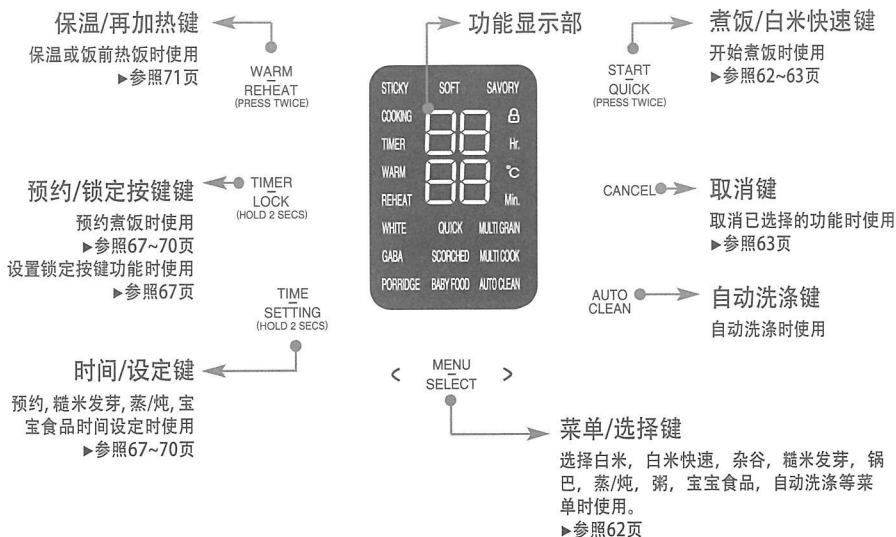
保温/再加热键
保温或饭前热饭时使用
▶参照71页

WARM
REHEAT
(PRESS TWICE)

功能显示部

STICKY SOFT SAVORY
COOKING
TIMER
WARM
REHEAT
Hr.
°C
Min.
WHITE QUICK MULTI GRAIN
GABA SCORCHED MULTI COOK
PORRIDGE BABY FOOD AUTO CLEAN

START
QUICK
(PRESS TWICE)

煮饭/白米快速键
开始煮饭时使用
▶参照62~63页

预约/锁定按键键
预约煮饭时使用
▶参照67~70页
设置锁定按键功能时使用
▶参照67页

TIMER
LOCK
(HOLD 2 SECS)

CANCEL

取消键
取消已选择的功能时使用
▶参照63页

TIME
SETTING
(HOLD 2 SECS)

AUTO
CLEAN

自动洗涤键
自动洗涤时使用

时间/设定键
预约, 糙米发芽, 蒸/炖, 宝宝食品时间设定时使用
▶参照67~70页

<
MENU
SELECT
>

菜单/选择键
选择白米, 白米快速, 杂谷, 糙米发芽, 锅巴, 蒸/炖, 粥, 宝宝食品, 自动洗涤等菜单时使用。
▶参照62页